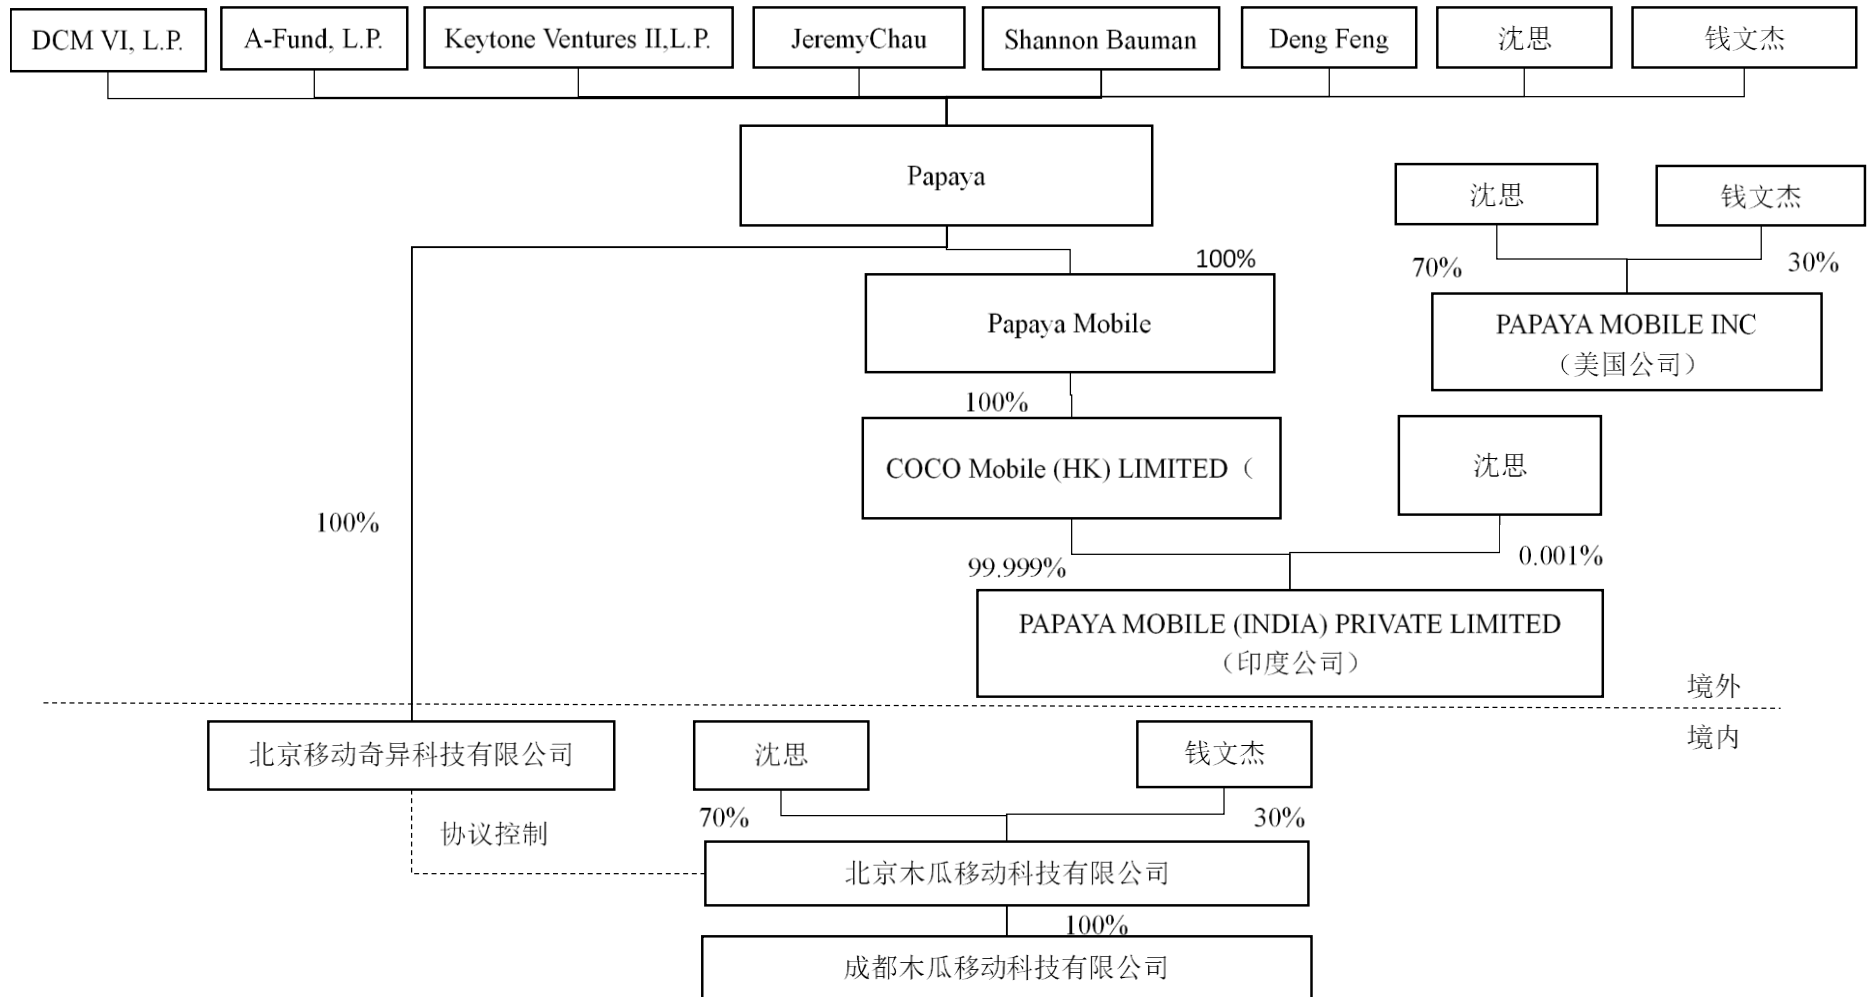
DCM VI, L.P.

A-Fund, L.P.

Keytone Ventures II,L.P.

JeremyChau

Shannon Bauman

Deng Feng

沈思

钱文杰

Papaya

沈思

钱文杰

100%

70%

30%

Papaya Mobile

PAPAYA MOBILE INC
（美国公司）

100%

COCO Mobile (HK) LIMITED（

沈思

100%

99.999%

0.001%

PAPAYA MOBILE (INDIA) PRIVATE LIMITED
（印度公司）

境外

境内

北京移动奇异科技有限公司

沈思

钱文杰

协议控制

70%

30%

北京木瓜移动科技有限公司

100%

成都木瓜移动科技有限公司